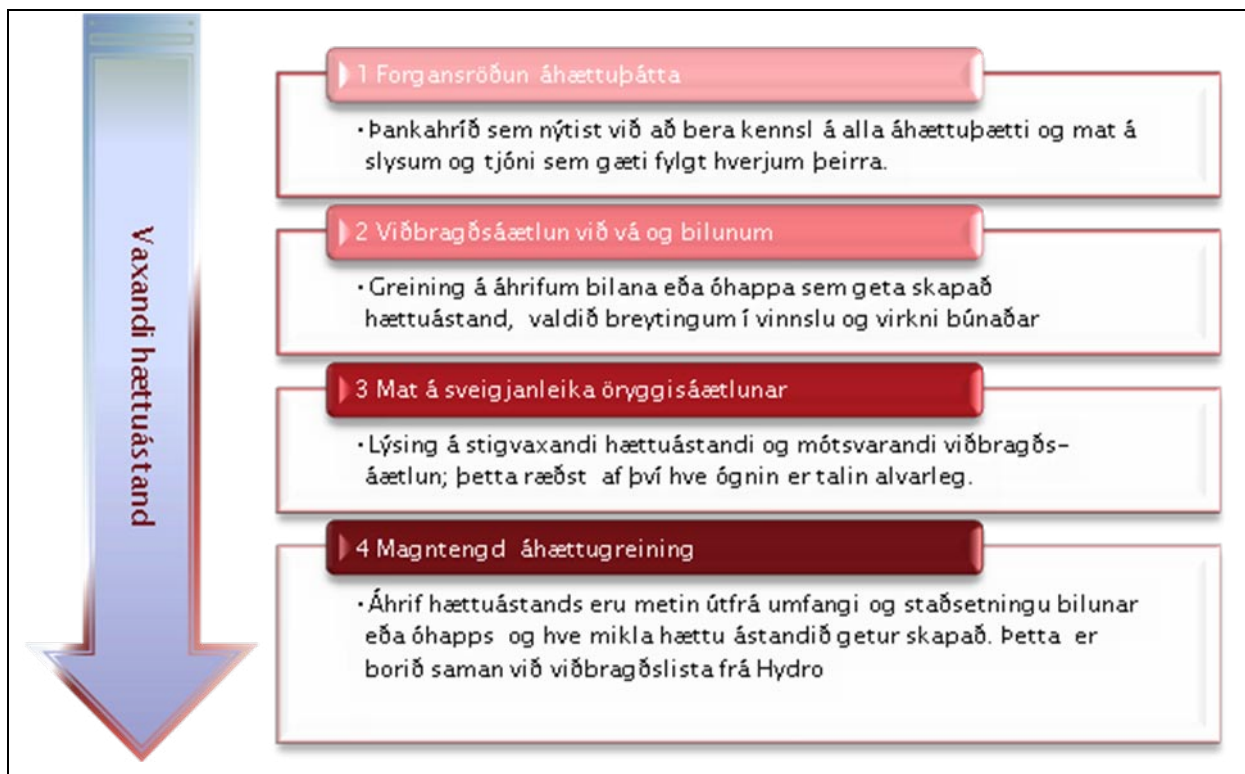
Vaxandi hættuástand

1 Forgansröðun áhættuþátta

•Þankahríð sem nýtist við að bera kennsl á alla áhættuþætti og mat á slysum og tjóni sem gæti fylgt hverjum þeirra.

2 Viðbragðsáætlun við vá og bilunum

•Greining á áhrifum bilana eða óhappa sem geta skapað hættuástand, valdið breytingum í vinnslu og virkni búnaðar

3 Mat á sveigjanleika öryggisáætlunar

•Lýsing á stigvaxandi hættuástandi og mótsvarandi viðbragðsáætlun; þetta ræðst af því hve ógnin er talin alvarleg.

4 Magntengd áhættugreining

•Áhrif hættuástands eru metin útfrá umfangi og staðsetningu bilunar eða óhapps og hve mikla hættu ástandið getur skapað. Þetta er borið saman við viðbragðslista frá Hydro